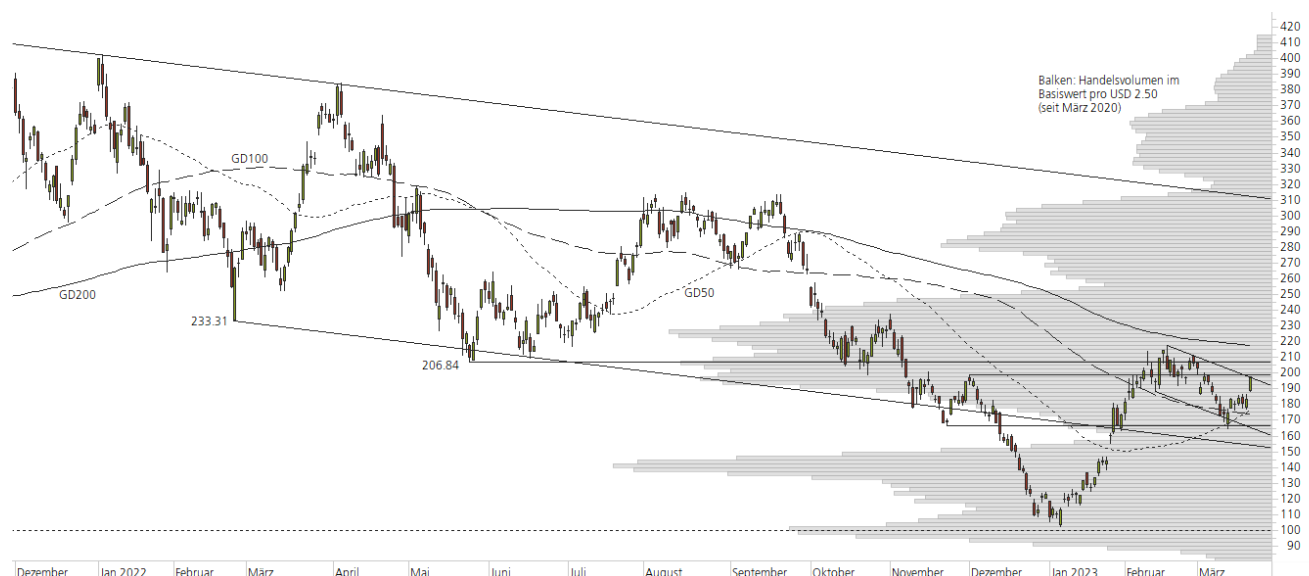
Balken: Handelsvolumen im Basiswert pro USD 2.50 (seit März 2020)

GD100
GD200
GD50
233.31
206.84

420
410
400
390
380
370
360
350
340
330
320
310
300
290
280
270
260
250
240
230
220
210
200
190
180
170
160
150
140
130
120
110
100
90

Dezember
Jan 2022
Februar
März
April
Mai
Juni
Juli
August
September
Oktober
November
Dezember
Jan 2023
Februar
März